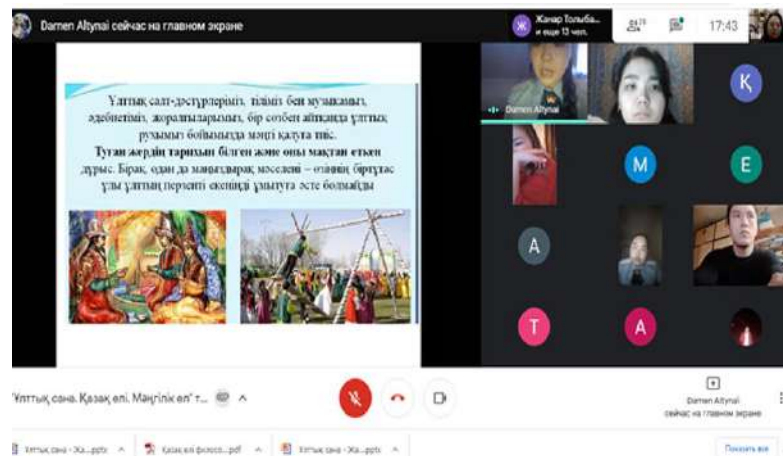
Damen Altynai сейчас на главном экране

Жанар Толыба... и еще 13 чел.

17:43

Ұлттық салт-дәстүрлеріміз, тіліміз бен музыкамыз, әдебиетіміз, жоралғыларымыз, бір сөзбен айтқанда ұлттық рухымыз бойымызда мәңгі қалуға тиіс.

Туған жердің тарихын білген және оны мақтан еткен дұрыс. Бірақ, одан да маңыздырақ мәселені – елдің біртұтас ұлы ұлттың перзенті екеніңді ұмытуға әсте болмайды

Damen Altynai

K

M

E

A

T

A

Ұлттық сана. Қазақ елі. Мәңгілік ел' т...

Damen Altynai сейчас на главном экране

Ұлттық сана - Жа....pptx

Қазақ елі филосо....pdf

Ұлттық сана - Жа....pptx

Показать все